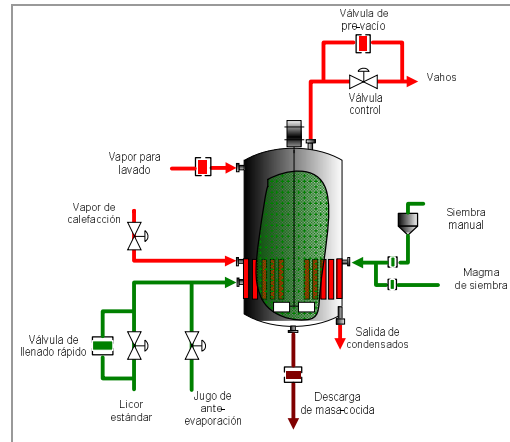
Válvula de pre-vacío

Vahos

Válvula control

Vapor para lavado

Vapor de calefacción

Siembra manual

Magma de siembra

Válvula de llenado rápido

Salida de condensados

Licor estándar

Jugo de ante-evaporación

Descarga de masa-cocida